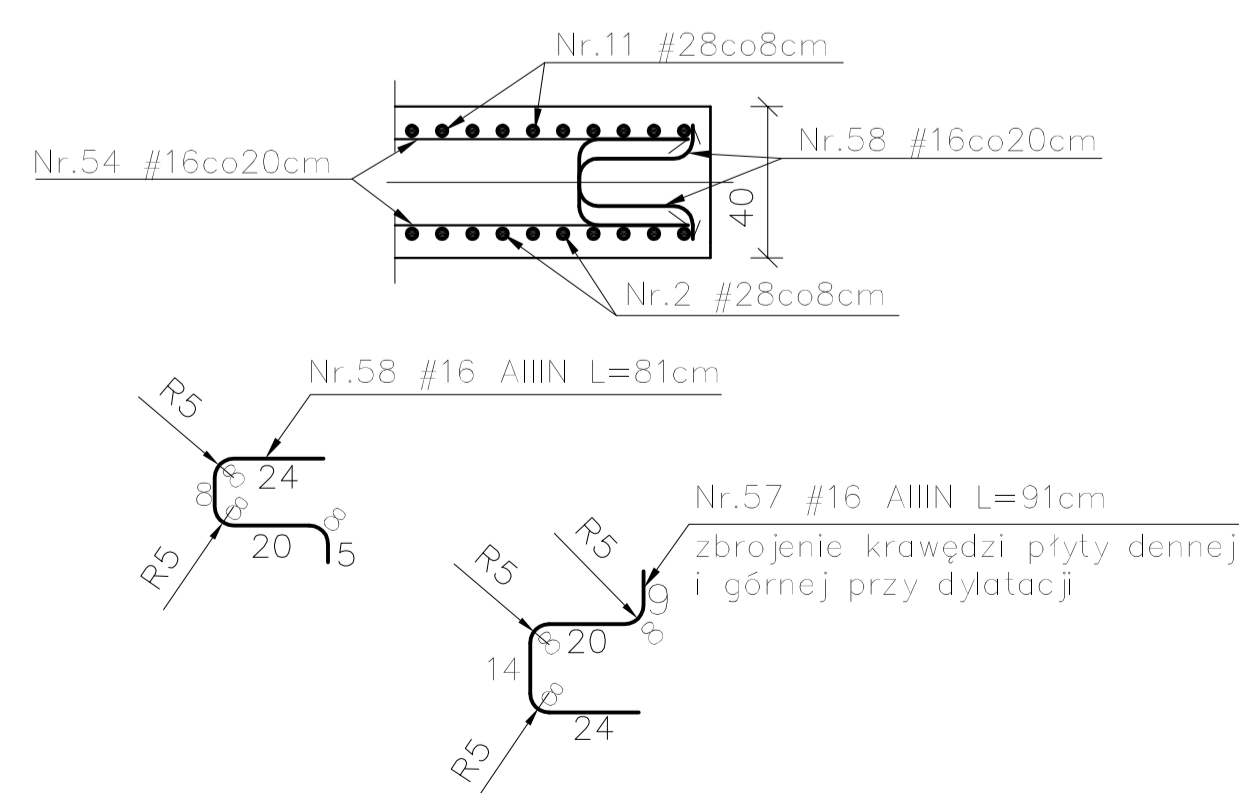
Nr.11 #28co8cm

Nr.54 #16co20cm

Nr.58 #16co20cm

40

Nr.2 #28co8cm

Nr.58 #16 AIIIN L=81cm

R5

8

8

24

8

8

20

5

R5

Nr.57 #16 AIIIN L=91cm

zbrojenie krawędzi płyty dennej i górnej przy dylatacji

R5

R5

9

8

8

20

14

8

24

R5